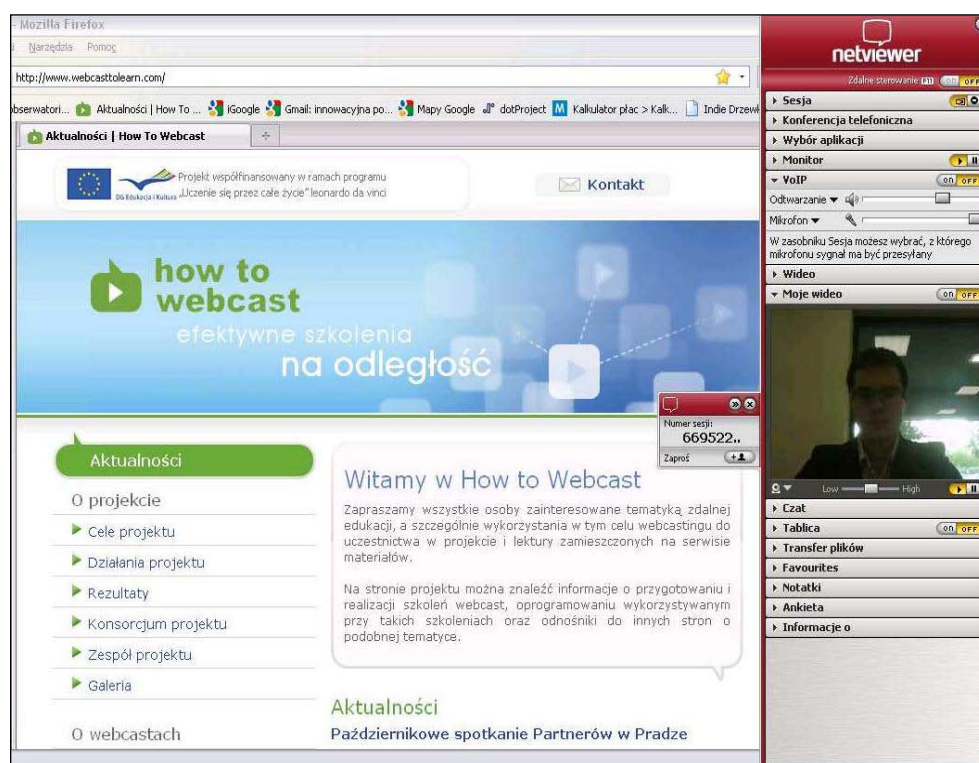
Mozilla Firefox

Narzędzia Pomoc

http://www.webcasttolearn.com/

bserwatori... Aktualności | How To ... iGoogle Gmail: innowacyjna po... Mapy Google dotProject Kalkulator płac > Kalk... Indie Drzew

Aktualności | How To Webcast

Projekt współfinansowany w ramach programu „Uczenie się przez całe życie" leonardo da vinci

DG Edukacja i Kultura

Kontakt

how to webcast

efektywne szkolenia na odległość

Numer sesji: 669522..

Zaproś

Aktualności

O projekcie

Cele projektu

Działania projektu

Rezultaty

Konsorcjum projektu

Zespół projektu

Galeria

O webcastach

Witamy w How to Webcast

Zapraszamy wszystkie osoby zainteresowane tematyką zdalnej edukacji, a szczególnie wykorzystania w tym celu webcastingu do uczestnictwa w projekcie i lektury zamieszczonych na serwisie materiałów.

Na stronie projektu można znaleźć informacje o przygotowaniu i realizacji szkoleń webcast, oprogramowaniu wykorzystywanym przy takich szkoleniach oraz odnośniki do innych stron o podobnej tematyce.

Aktualności

Październikowe spotkanie Partnerów w Pradze

netviewer

Zdalne sterowanie F11 ON OFF

Sesja

Konferencja telefoniczna

Wybór aplikacji

Monitor

VoIP ON OFF

Odtwarzanie

Mikrofon

W zasobniku Sesja możesz wybrać, z którego mikrofonu sygnał ma być przesyłany

Wideo

Moje wideo ON OFF

Low High

Czat

Tablica ON OFF

Transfer plików

Favourites

Notatki

Ankieta

Informacje o